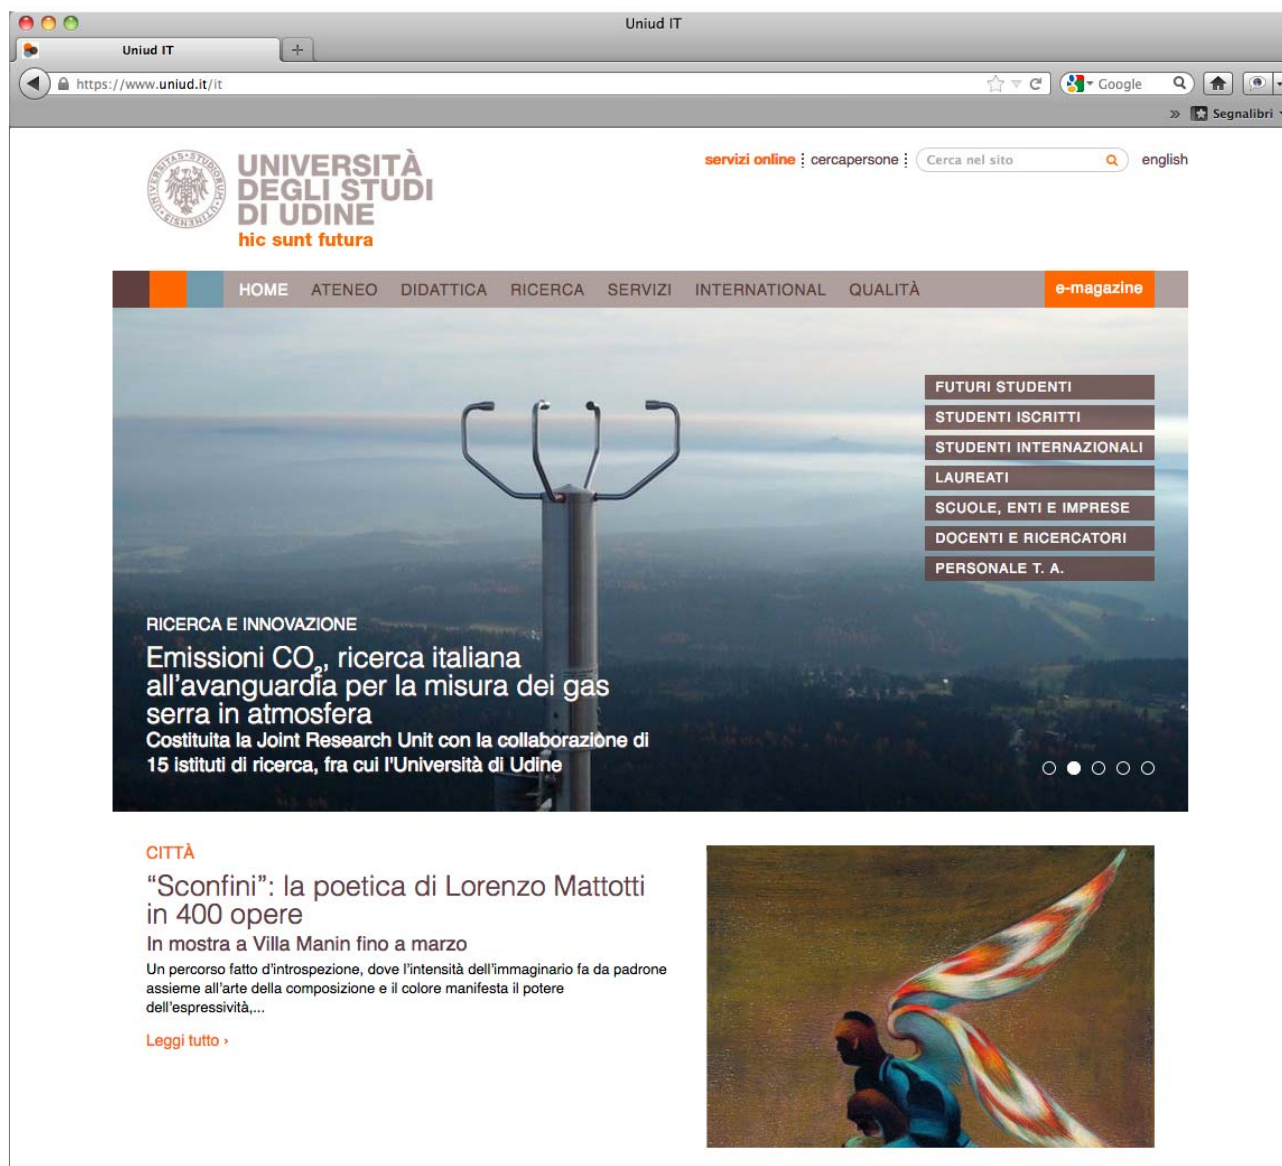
Uniud IT

Uniud IT

https://www.uniud.it/it

Google

» Segnalibri

UNIVERSITÀ DEGLI STUDI DI UDINE
hic sunt futura

servizi online ⋮ cercapersone ⋮ Cerca nel sito english

HOME ATENEO DIDATTICA RICERCA SERVIZI INTERNATIONAL QUALITÀ e-magazine

FUTURI STUDENTI
STUDENTI ISCRITTI
STUDENTI INTERNAZIONALI
LAUREATI
SCUOLE, ENTI E IMPRESE
DOCENTI E RICERCATORI
PERSONALE T. A.

RICERCA E INNOVAZIONE
Emissioni $CO_2$, ricerca italiana all'avanguardia per la misura dei gas serra in atmosfera
Costituita la Joint Research Unit con la collaborazione di 15 istituti di ricerca, fra cui l'Università di Udine

CITTÀ
"Sconfini": la poetica di Lorenzo Mattotti in 400 opere
In mostra a Villa Manin fino a marzo
Un percorso fatto d'introspezione, dove l'intensità dell'immaginario fa da padrone assieme all'arte della composizione e il colore manifesta il potere dell'espressività,...
Leggi tutto ›